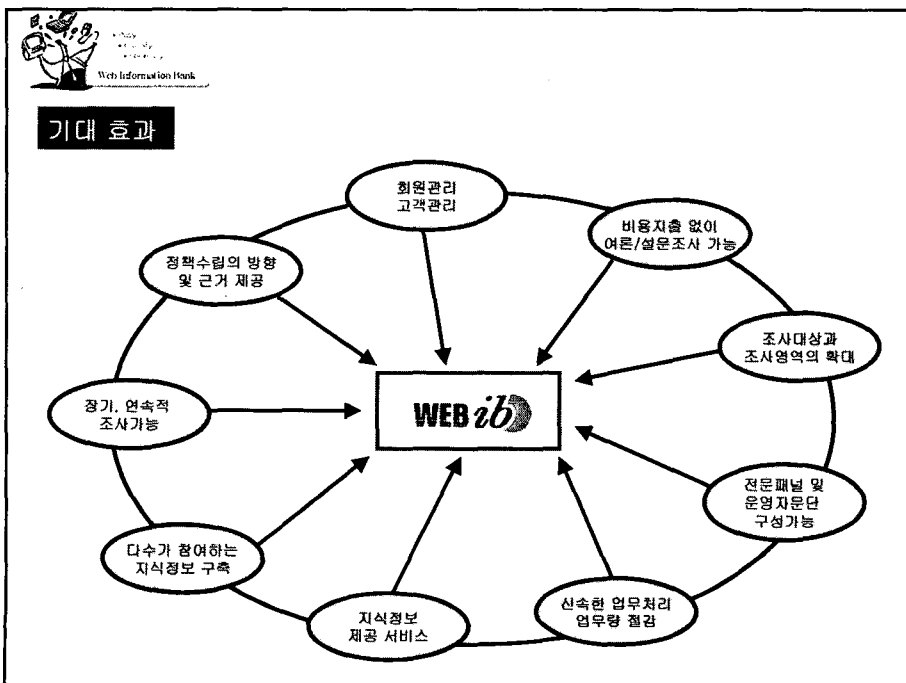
Web Information Bank

기대 효과

회원관리
고객관리

비용지출 없이
여론/설문조사 가능

정책수립의 방향
및 근거 제공

조사대상과
조사영역의 확대

장기, 연속적
조사가능

WEB ib

전문패널 및
운영자문단
구성가능

다수가 참여하는
지식정보 구축

지식정보
제공 서비스

신속한 업무처리
업무량 절감